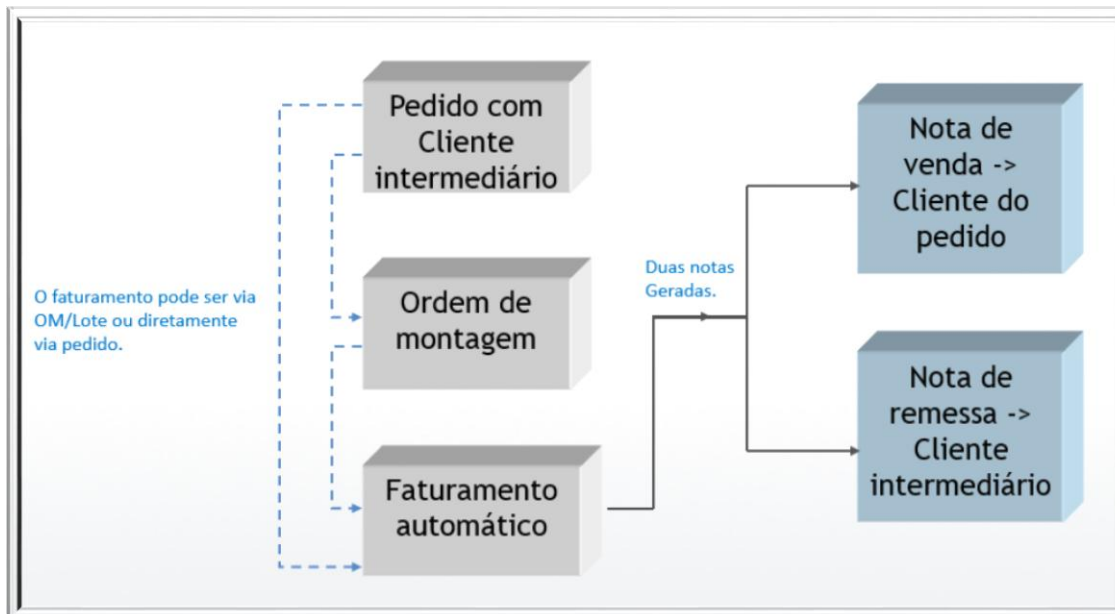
O faturamento pode ser via OM/Lote ou diretamente via pedido.

Pedido com Cliente intermediário

Ordem de montagem

Faturamento automático

Duas notas Geradas.

Nota de venda -> Cliente do pedido

Nota de remessa -> Cliente intermediário